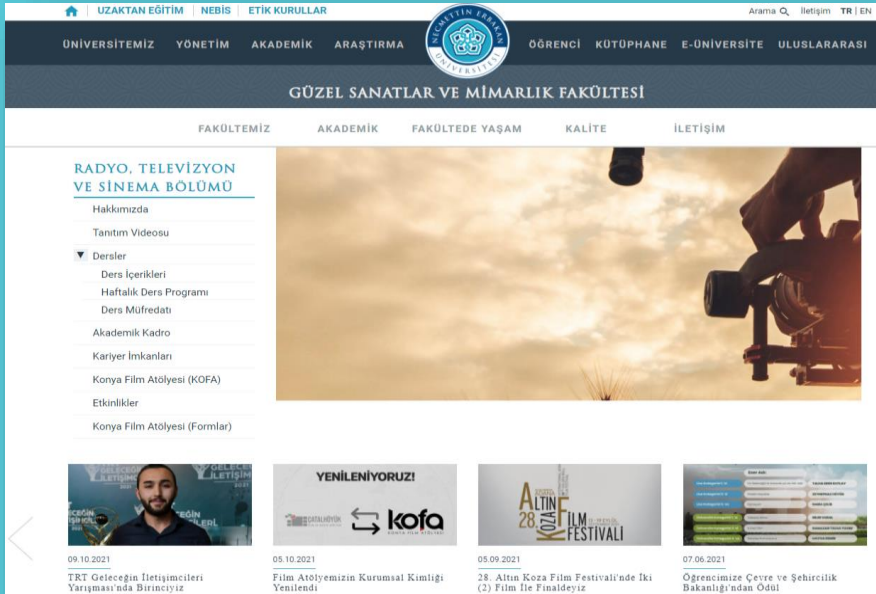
UZAKTAN EĞİTİM | NEBİS | ETİK KURULLAR

Arama İletişim TR | EN

ÜNİVERSİTEMİZ YÖNETİM AKADEMİK ARAŞTIRMA

NECMETTİN ERBAKAN ÜNİVERSİTESİ

ÖĞRENCİ KÜTÜPHANE E-ÜNİVERSİTE ULUSLARARASI

GÜZEL SANATLAR VE MİMARLIK FAKÜLTESİ

FAKÜLTEMİZ AKADEMİK FAKÜLTEDE YAŞAM KALİTE İLETİŞİM

RADYO, TELEVİZYON VE SİNEMA BÖLÜMÜ

Hakkımızda

Tanıtım Videosu

Dersler

Ders İçerikleri

Haftalık Ders Programı

Ders Müfredatı

Akademik Kadro

Kariyer İmkanları

Konya Film Atölyesi (KOFA)

Etkinlikler

Konya Film Atölyesi (Formlar)

YENİLENİYORUZ!

kofa

KONYA FİLM ATÖLYESİ

ALTIN KOZA 28. FİLM FESTİVALİ

09.10.2021
TRT Geleceğin İletişimcileri Yarışması'nda Birinciyiz

05.10.2021
Film Atölyemizin Kurumsal Kimliği Yenilendi

05.09.2021
28. Altın Koza Film Festivali'nde İki (2) Film İle Finaldeyiz

07.06.2021
Öğrencimize Çevre ve Şehircilik Bakanlığı'ndan Ödül